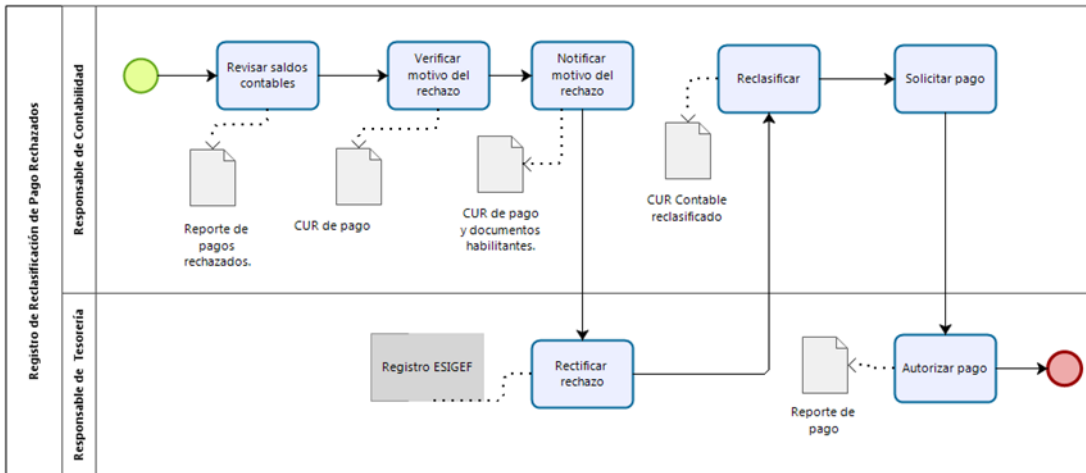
Registro de Reclasificación de Pago Rechazados

Responsable de Contabilidad

Revisar saldos contables

Verificar motivo del rechazo

Notificar motivo del rechazo

Reclasificar

Solicitar pago

Reporte de pagos rechazados.

CUR de pago

CUR de pago y documentos habilitantes.

CUR Contable reclasificado

Responsable de Tesorería

Registro ESIGEF

Rectificar rechazo

Reporte de pago

Autorizar pago